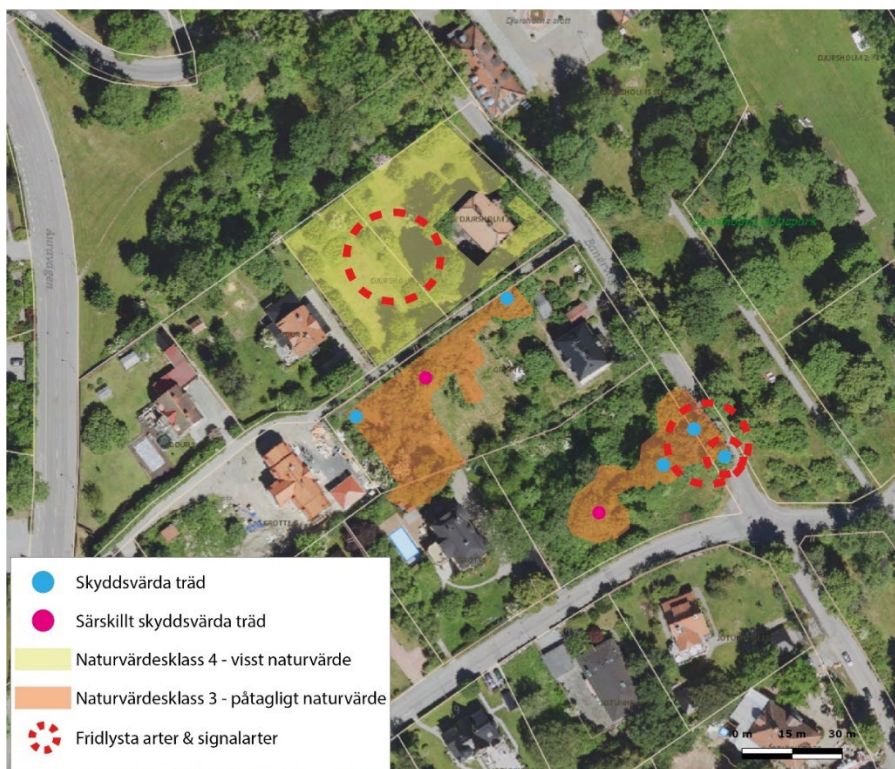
Djursholms slott

DJURSHOLM 2

Auravägen

Skyddsvärda träd

Särskillt skyddsvärda träd

Naturvärdesklass 4 - visst naturvärde

Naturvärdesklass 3 - påtagligt naturvärde

Fridlysta arter & signalarter

0 m 15 m 30 m